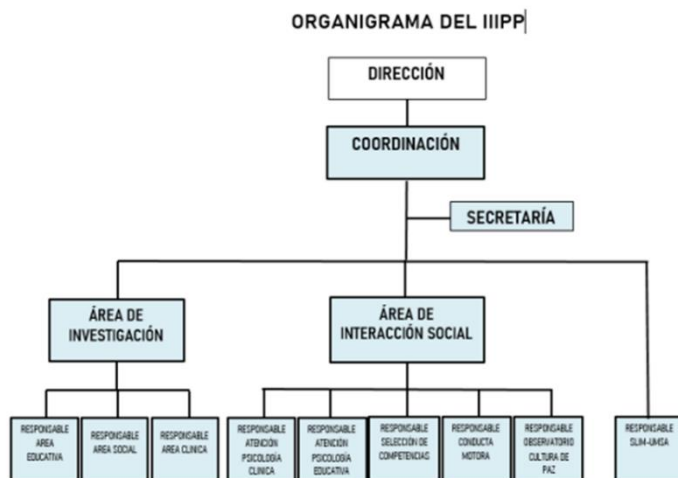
ORGANIGRAMA DEL IIIPP

DIRECCIÓN

COORDINACIÓN

SECRETARÍA

ÁREA DE INVESTIGACIÓN

ÁREA DE INTERACCIÓN SOCIAL

RESPONSABLE AREA EDUCATIVA

RESPONSABLE AREA SOCIAL

RESPONSABLE AREA CLINICA

RESPONSABLE ATENCIÓN PSICOLOGÍA CLINICA

RESPONSABLE ATENCIÓN PSICOLOGÍA EDUCATIVA

RESPONSABLE SELECCIÓN DE COMPETENCIAS

RESPONSABLE CONDUCTA MOTORA

RESPONSABLE OBSERVATORIO CULTURA DE PAZ

RESPONSABLE SLIM-UMSA